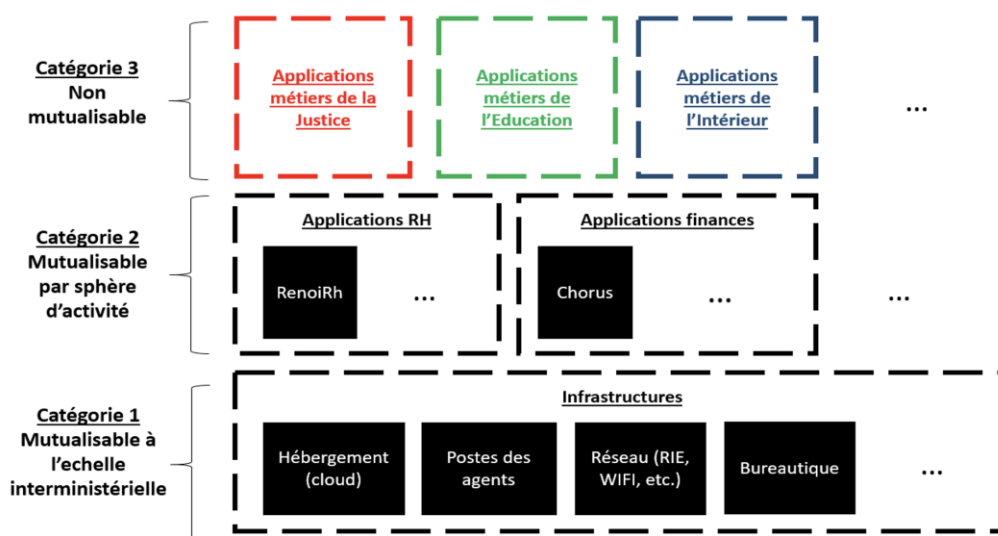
Catégorie 3
Non mutualisable

Applications métiers de la Justice

Applications métiers de l'Education

Applications métiers de l'Intérieur

...

Catégorie 2
Mutualisable par sphère d'activité

Applications RH

RenoiRh

...

Applications finances

Chorus

...

...

Catégorie 1
Mutualisable à l'echelle interministérielle

Infrastructures

Hébergement (cloud)

Postes des agents

Réseau (RIE, WIFI, etc.)

Bureautique

...